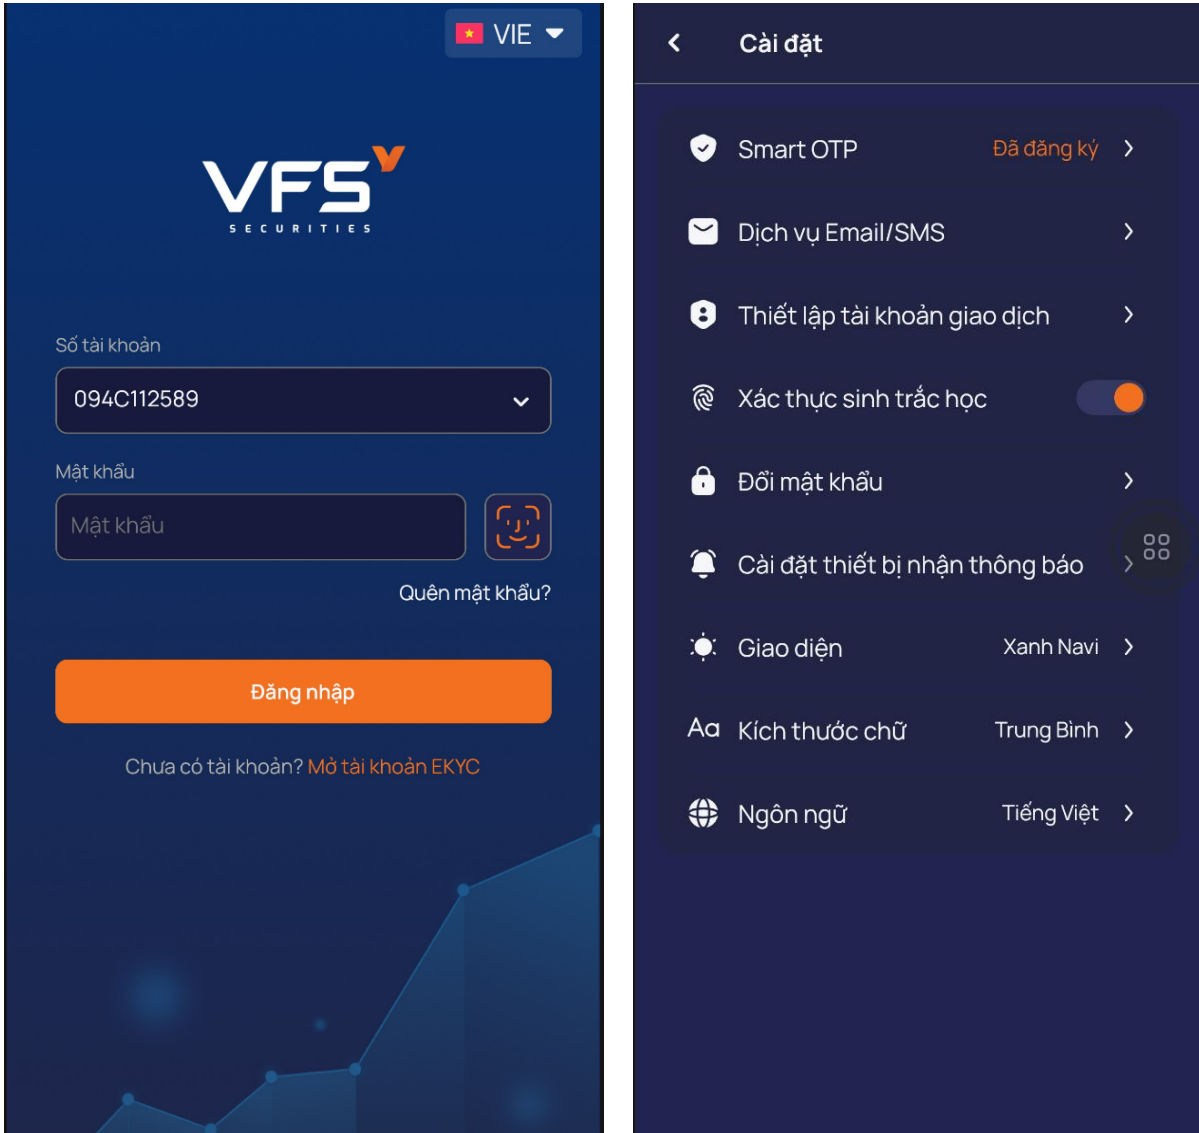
VIE

VFS
SECURITIES

Số tài khoản

094C112589

Mật khẩu

Mật khẩu

Quên mật khẩu?

Đăng nhập

Chưa có tài khoản? Mở tài khoản EKYC

Cài đặt

Smart OTP Đã đăng ký

Dịch vụ Email/SMS

Thiết lập tài khoản giao dịch

Xác thực sinh trắc học

Đổi mật khẩu

Cài đặt thiết bị nhận thông báo

Giao diện Xanh Navi

Aa Kích thước chữ Trung Bình

Ngôn ngữ Tiếng Việt